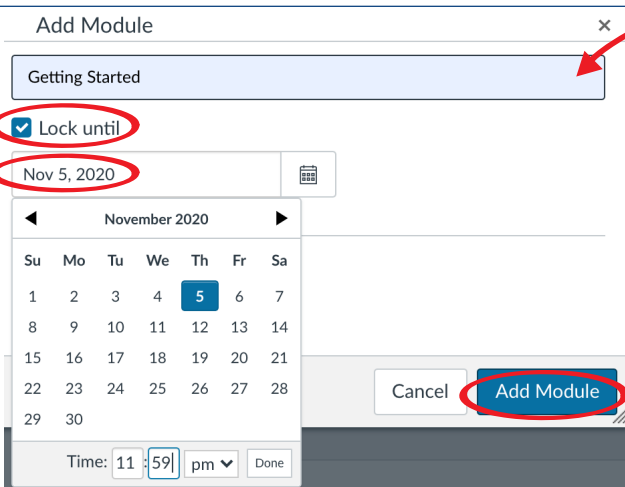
Add Module ×

Getting Started

Lock until

Nov 5, 2020

◀ November 2020 ▶

| Su | Mo | Tu | We | Th | Fr | Sa |
|---|---|---|---|---|---|---|
| 1 | 2 | 3 | 4 | 5 | 6 | 7 |
| 8 | 9 | 10 | 11 | 12 | 13 | 14 |
| 15 | 16 | 17 | 18 | 19 | 20 | 21 |
| 22 | 23 | 24 | 25 | 26 | 27 | 28 |
| 29 | 30 | | | | | |

Time: 11 : 59 pm Done

Cancel Add Module